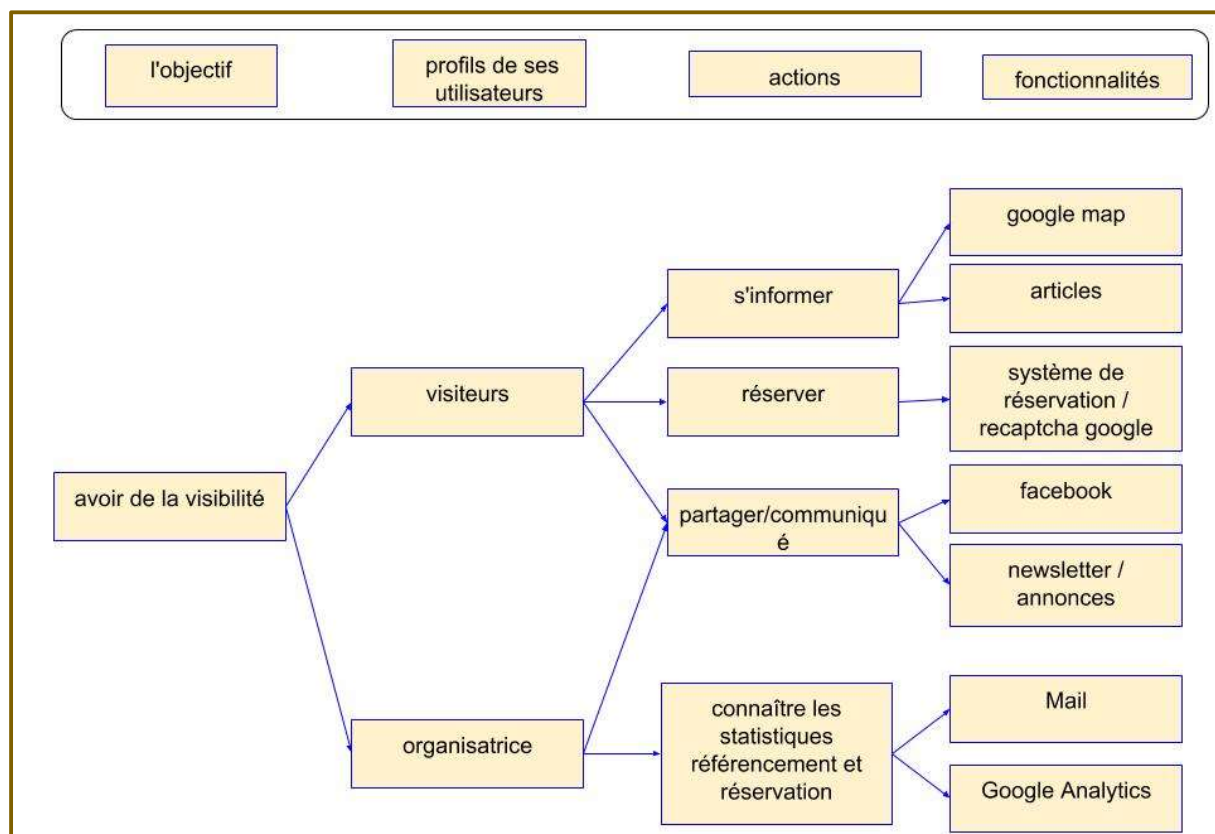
l'objectif

profils de ses utilisateurs

actions

fonctionnalités

avoir de la visibilité

visiteurs

organisatrice

s'informer

réserver

partager/communiqué

connaître les statistiques référencement et réservation

google map

articles

système de réservation / recaptcha google

facebook

newsletter / annonces

Mail

Google Analytics